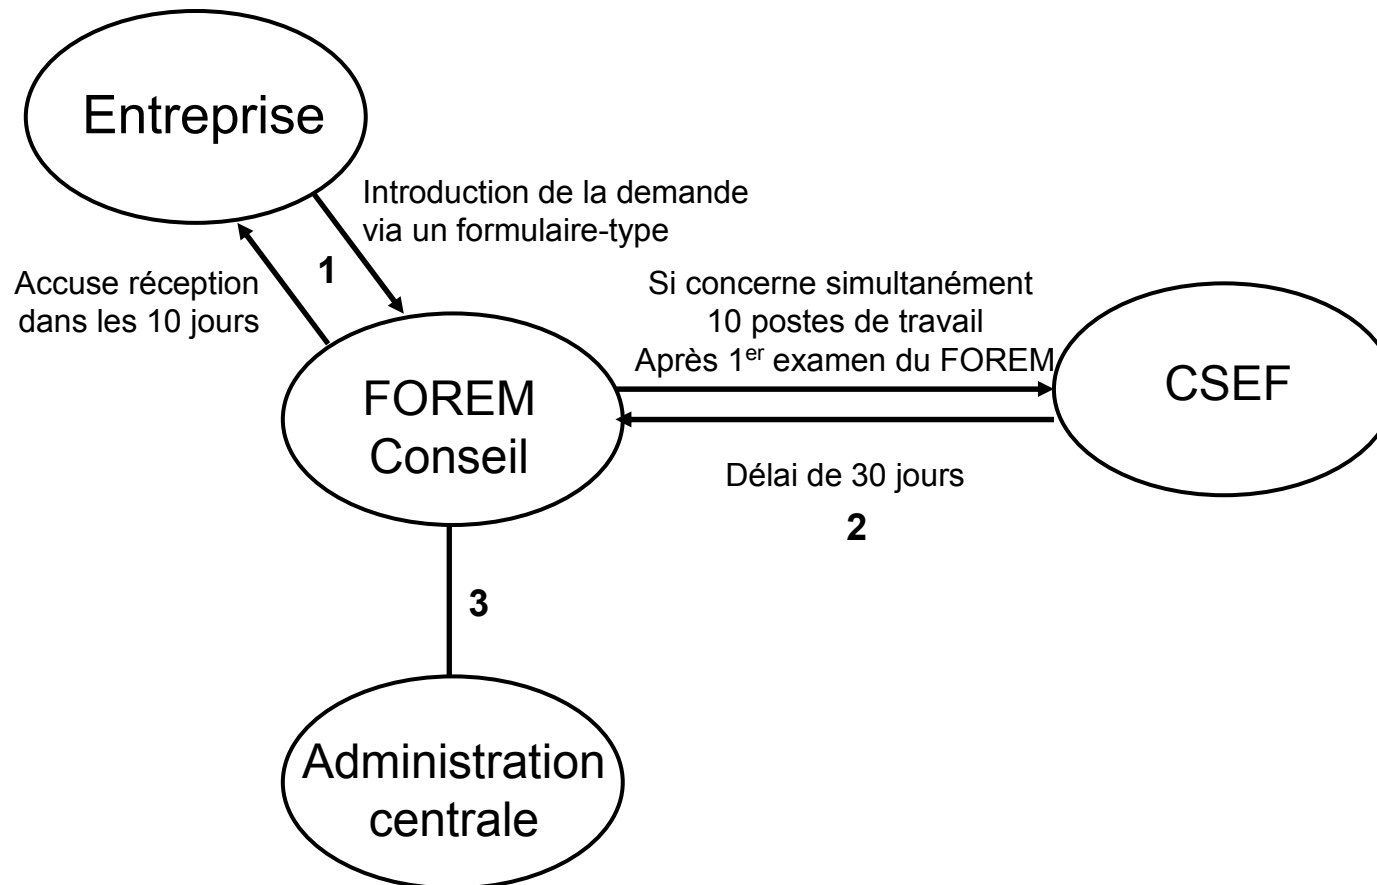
Entreprise

Introduction de la demande via un formulaire-type

1

Accuse réception dans les 10 jours

Si concerne simultanément 10 postes de travail Après 1$^{er}$ examen du FOREM

FOREM Conseil

CSEF

Délai de 30 jours

2

3

Administration centrale